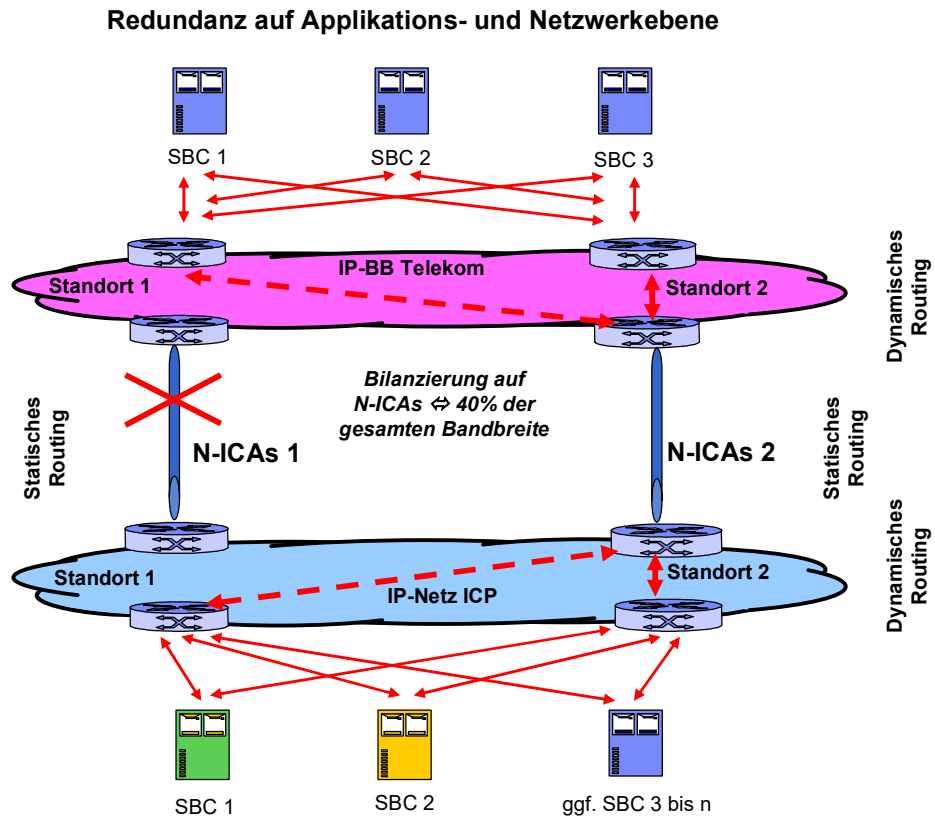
Redundanz auf Applikations- und Netzwerkebene

SBC 1

SBC 2

SBC 3

IP-BB Telekom

Standort 1

Standort 2

Dynamisches Routing

Statisches Routing

Bilanzierung auf N-ICAs ⇔ 40% der gesamten Bandbreite

Statisches Routing

N-ICAs 1

N-ICAs 2

Dynamisches Routing

Standort 1

Standort 2

IP-Netz ICP

SBC 1

SBC 2

ggf. SBC 3 bis n